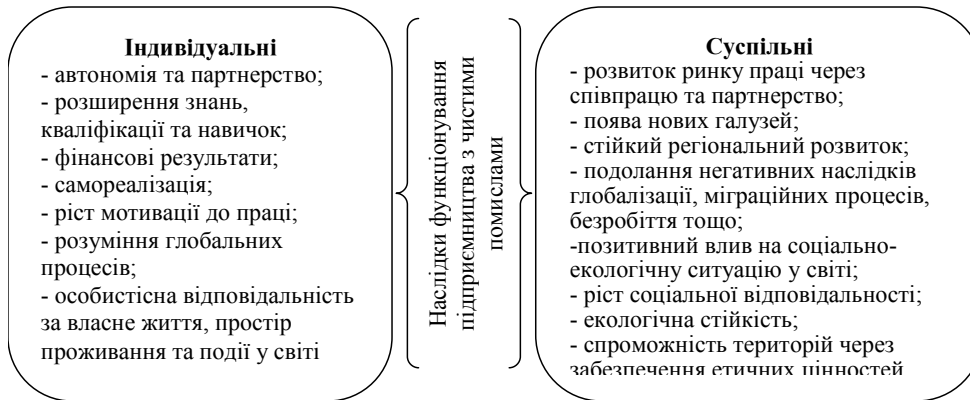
Індивідуальні
- автономія та партнерство;
- розширення знань, кваліфікації та навичок;
- фінансові результати;
- самореалізація;
- ріст мотивації до праці;
- розуміння глобальних процесів;
- особистісна відповідальність за власне життя, простір проживання та події у світі

Наслідки функціонування підприємництва з чистими помислами

Суспільні
- розвиток ринку праці через співпрацю та партнерство;
- поява нових галузей;
- стійкий регіональний розвиток;
- подолання негативних наслідків глобалізації, міграційних процесів, безробіття тощо;
-позитивний влив на соціально-екологічну ситуацію у світі;
- ріст соціальної відповідальності;
- екологічна стійкість;
- спроможність територій через забезпечення етичних цінностей